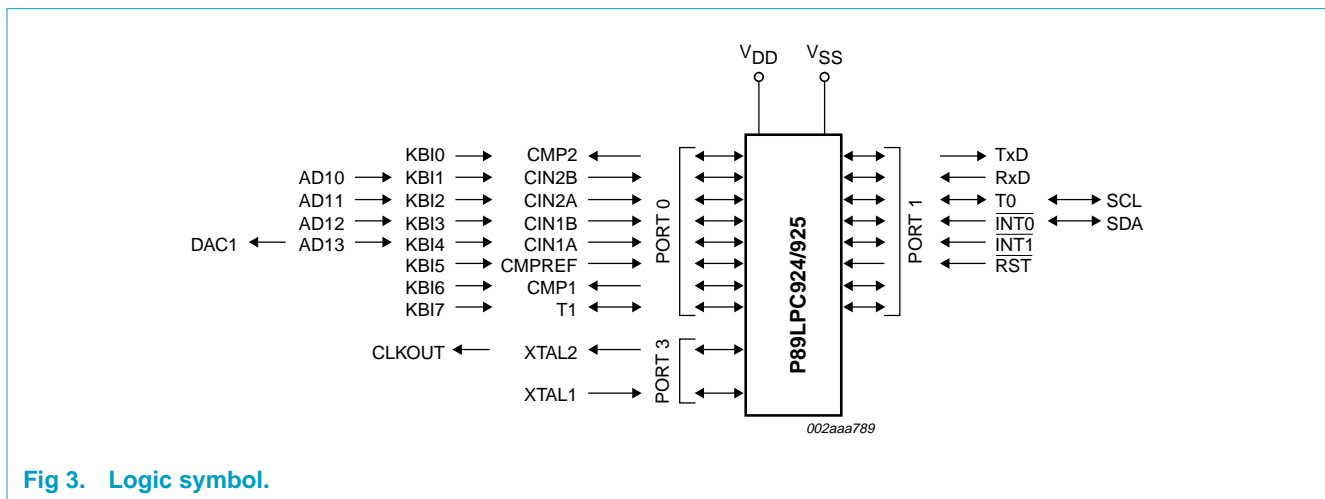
$V_{DD}$ $V_{SS}$

KBI0 CMP2
AD10 KBI1 CIN2B
AD11 KBI2 CIN2A
AD12 KBI3 CIN1B
DAC1 AD13 KBI4 CIN1A
KBI5 CMPREF
KBI6 CMP1
KBI7 T1

PORT 0

CLKOUT XTAL2
XTAL1

PORT 3

P89LPC924/925

PORT 1

TxD
RxD
T0 SCL
$\overline{INT0}$ SDA
$\overline{INT1}$
$\overline{RST}$

002aaa789

Fig 3. Logic symbol.